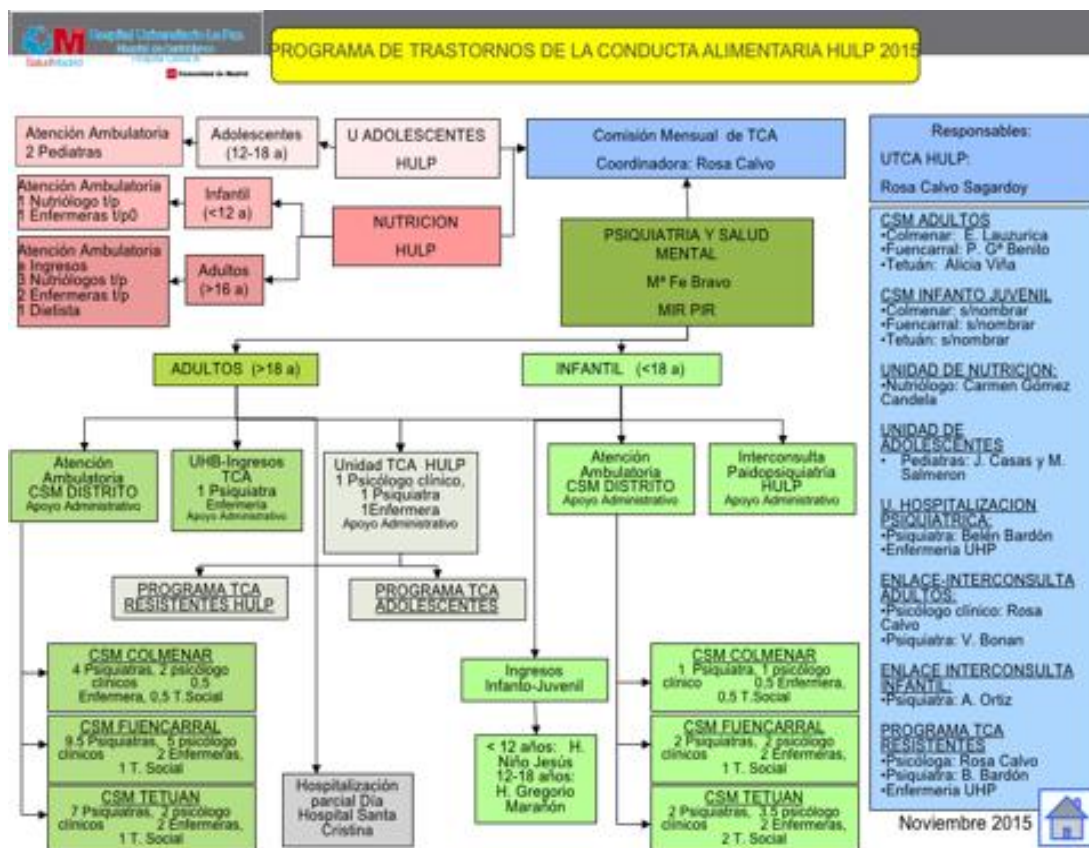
Hospital Universitario La Paz
Hospital de Cantoblanco
Hospital Carlos III
SaludMadrid
Comunidad de Madrid

PROGRAMA DE TRASTORNOS DE LA CONDUCTA ALIMENTARIA HULP 2015

Atención Ambulatoria
2 Pediatras

Adolescentes
(12-18 a)

U ADOLESCENTES
HULP

Comisión Mensual de TCA
Coordinadora: Rosa Calvo

Atención Ambulatoria
1 Nutriólogo t/p
1 Enfermeras t/p0

Infantil
(<12 a)

NUTRICION
HULP

Atención Ambulatoria
e Ingresos
3 Nutriólogos t/p
2 Enfermeras t/p
1 Dietista

Adultos
(>16 a)

PSIQUIATRIA Y SALUD MENTAL
Mª Fe Bravo
MIR PIR

ADULTOS (>18 a)

INFANTIL (<18 a)

Atención Ambulatoria
CSM DISTRITO
Apoyo Administrativo

UHB-Ingresos TCA
1 Psiquiatra
Enfermería
Apoyo Administrativo

Unidad TCA HULP
1 Psicólogo clínico,
1 Psiquiatra
1Enfermera
Apoyo Administrativo

Atención Ambulatoria
CSM DISTRITO
Apoyo Administrativo

Interconsulta
Paidopsiquiatría
HULP
Apoyo Administrativo

PROGRAMA TCA
RESISTENTES HULP

PROGRAMA TCA
ADOLESCENTES

CSM COLMENAR
4 Psiquiatras, 2 psicólogo clínicos 0.5
Enfermera, 0,5 T.Social

CSM FUENCARRAL
9.5 Psiquiatras, 5 psicólogo clínicos 2 Enfermeras,
1 T. Social

CSM TETUAN
7 Psiquiatras, 2 psicólogo clínicos 2 Enfermeras,
1 T. Social

Hospitalización parcial Día Hospital Santa Cristina

Ingresos
Infanto-Juvenil

< 12 años: H. Niño Jesús
12-18 años: H. Gregorio Marañón

CSM COLMENAR
1 Psiquiatra, 1 psicólogo clínico 0.5 Enfermera,
0.5 T.Social

CSM FUENCARRAL
2 Psiquiatras, 2 psicólogo clínicos 2 Enfermeras,
1 T. Social

CSM TETUAN
2 Psiquiatras, 1.5 psicólogo clínicos 2 Enfermeras,
2 T. Social

Responsables:
UTCA HULP:
Rosa Calvo Sagardoy

CSM ADULTOS
•Colmenar: E. Lauzurica
•Fuencarral: P. Gª Benito
•Tetuán: Alicia Viña

CSM INFANTO JUVENIL
•Colmenar: s/nombrar
•Fuencarral: s/nombrar
•Tetuán: s/nombrar

UNIDAD DE NUTRICION:
•Nutriólogo: Carmen Gómez Candela

UNIDAD DE ADOLESCENTES
• Pediatras: J. Casas y M. Salmeron

U. HOSPITALIZACION PSIQUIATRICA:
•Psiquiatra: Belén Bardón
•Enfermeria UHP

ENLACE-INTERCONSULTA ADULTOS:
•Psicólogo clínico: Rosa Calvo
•Psiquiatra: V. Bonan

ENLACE INTERCONSULTA INFANTIL:
•Psiquiatra: A. Ortiz

PROGRAMA TCA RESISTENTES
•Psicóloga: Rosa Calvo
•Psiquiatra: B. Bardón
•Enfermeria UHP

Noviembre 2015